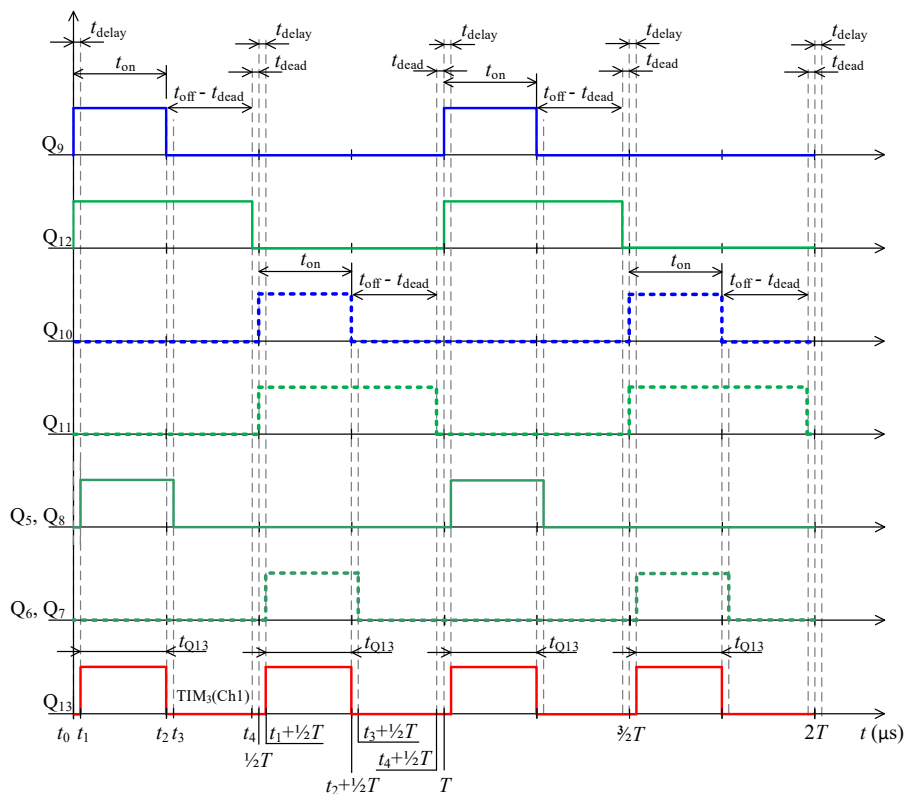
$t_{delay}$ $t_{on}$ $t_{off}$ - $t_{dead}$ $t_{delay}$ $t_{dead}$ $t_{dead}$ $t_{delay}$ $t_{on}$ $t_{off}$ - $t_{dead}$ $t_{delay}$ $t_{dead}$ $t_{delay}$ $t_{dead}$

$Q_9$

$Q_{12}$

$t_{on}$ $t_{off}$ - $t_{dead}$ $t_{on}$ $t_{off}$ - $t_{dead}$

$Q_{10}$

$Q_{11}$

$Q_5$, $Q_8$

$Q_6$, $Q_7$

$t_{Q13}$ $t_{Q13}$ $t_{Q13}$ $t_{Q13}$

$Q_{13}$

TIM$_3$(Ch1)

$t_0$ $t_1$ $t_2$ $t_3$ $t_4$ $\frac{1}{2}T$ $t_1+\frac{1}{2}T$ $t_2+\frac{1}{2}T$ $t_3+\frac{1}{2}T$ $t_4+\frac{1}{2}T$ $T$ $\frac{3}{2}T$ $2T$ $t$ (μs)